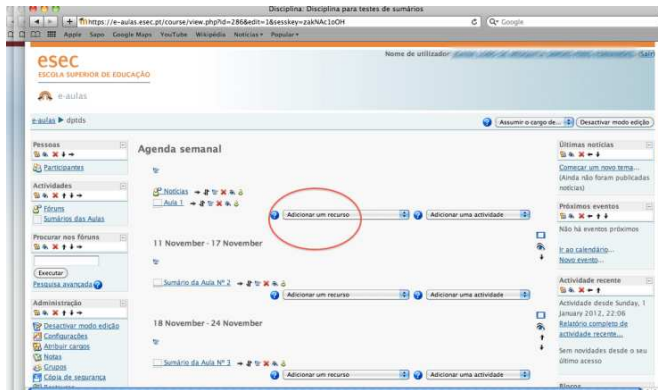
Disciplina: Disciplina para testes de sumários

https://e-aulas.esec.pt/course/view.php?id=286&edit=1&sesskey=zakNAc1oOH

Google

Apple Sapo Google Maps YouTube Wikipédia Notícias Popular

esec
ESCOLA SUPERIOR DE EDUCAÇÃO

e-aulas

Nome de utilizador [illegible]

e-aulas ▶ dptds

Assumir o cargo de... Desactivar modo edição

Pessoas

Participantes

Actividades

Fóruns
Sumários das Aulas

Procurar nos fóruns

Executar
Pesquisa avançada

Administração

Desactivar modo edição
Configurações
Atribuir cargos
Notas
Grupos
Cópia de segurança

Agenda semanal

Notícias
Aula 1

Adicionar um recurso
Adicionar uma actividade

11 November - 17 November

Sumário da Aula Nº 2

Adicionar um recurso
Adicionar uma actividade

18 November - 24 November

Sumário da Aula Nº 3

Adicionar um recurso
Adicionar uma actividade

Últimas notícias

Começar um novo tema...
(Ainda não foram publicadas notícias)

Próximos eventos

Não há eventos próximos

Ir ao calendário...
Novo evento...

Actividade recente

Actividade desde Sunday, 1 January 2012, 22:06
Relatório completo de actividade recente...

Sem novidades desde o seu último acesso

Blocos